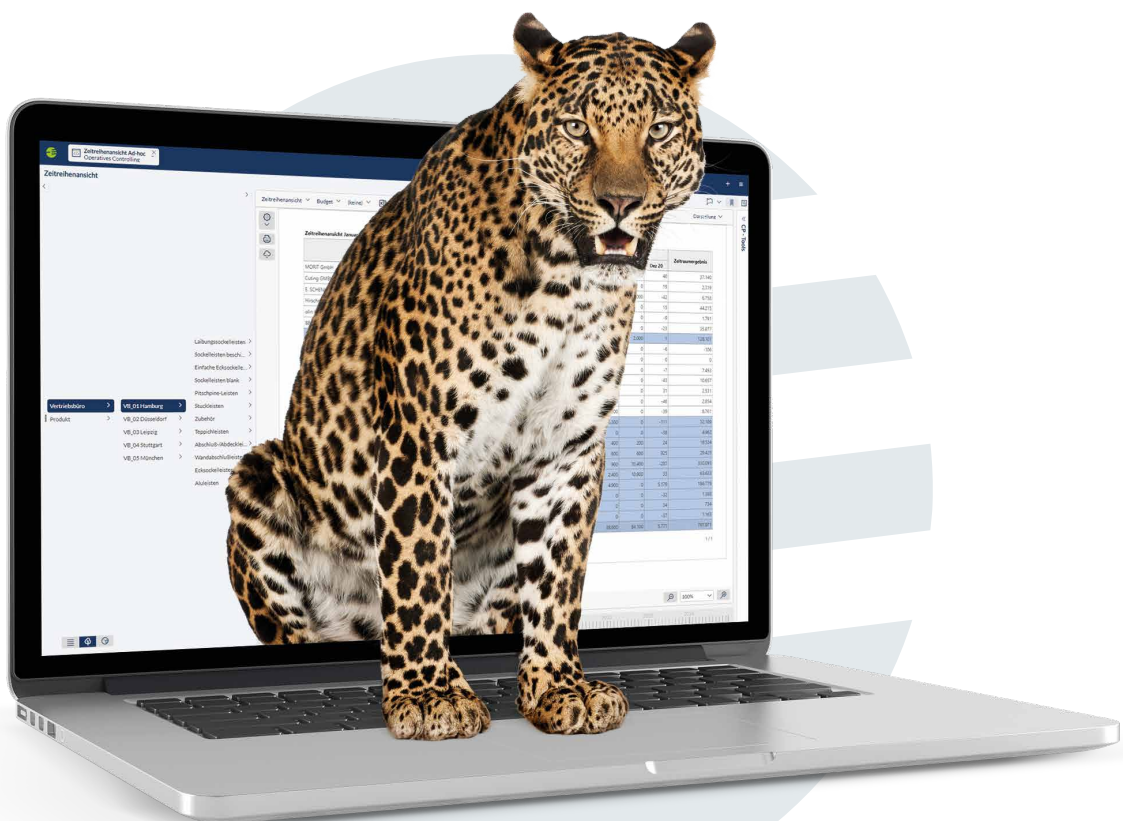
Zeitreihenansicht Ad-hoc
Operatives Controlling

Zeitreihenansicht

Zeitreihenansicht
Budget
(keine)

Zeitreihenansicht Januar

MORIT GmbH
Cutting GmbH
S. SCHÖN
Hirsch

Dez 20
Zeitraumergebnis

Darstellung

CP-Tools

Vertriebsbüro
Produkt

VB_01 Hamburg
VB_02 Düsseldorf
VB_03 Leipzig
VB_04 Stuttgart
VB_05 München

Laibungssockelleisten
Sockelleisten beschi...
Einfache Ecksockelle...
Sockelleisten blank
Pitchpine-Leisten
Stuckleisten
Zubehör
Teppichleisten
Abschluß-/Abdecklei...
Wandabschlußleiste
Ecksockelleisten
Alu leisten

1/1

100%